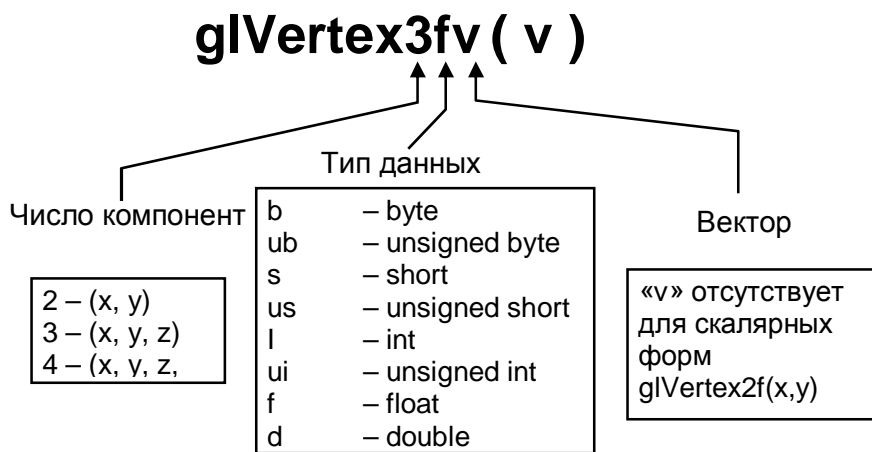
glVertex3fv ( v )

Число компонент

2 – (x, y)
3 – (x, y, z)
4 – (x, y, z,

Тип данных

| | |
|---|---|
| b | – byte |
| ub | – unsigned byte |
| s | – short |
| us | – unsigned short |
| I | – int |
| ui | – unsigned int |
| f | – float |
| d | – double |

Вектор

«v» отсутствует для скалярных форм glVertex2f(x,y)